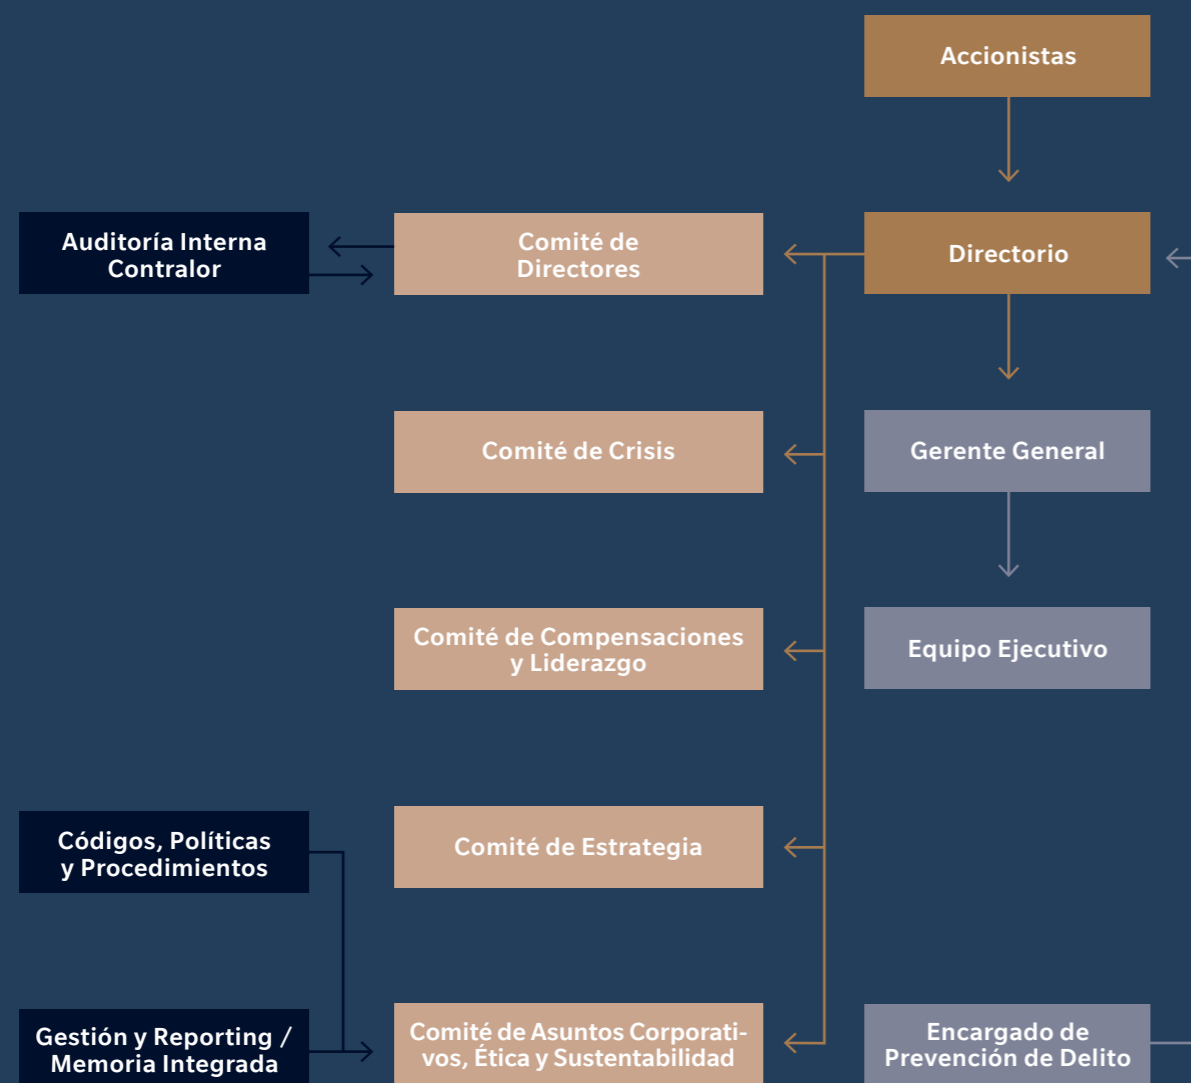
Accionistas

Auditoría Interna Contralor

Comité de Directores

Directorio

Comité de Crisis

Gerente General

Comité de Compensaciones y Liderazgo

Equipo Ejecutivo

Códigos, Políticas y Procedimientos

Comité de Estrategia

Gestión y Reporting / Memoria Integrada

Comité de Asuntos Corporativos, Ética y Sustentabilidad

Encargado de Prevención de Delito